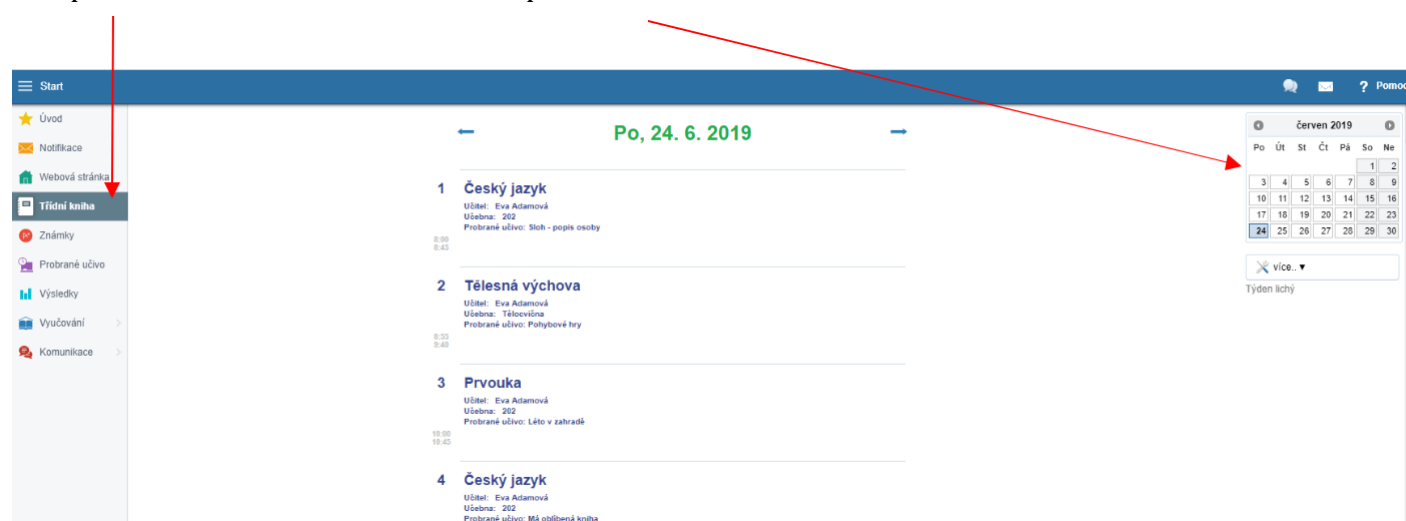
Start

Pomoc

Úvod
Notifikace
Webová stránka
Třídní kniha
Známky
Probrané učivo
Výsledky
Vyučování
Komunikace

Po, 24. 6. 2019

1 Český jazyk
Učitel: Eva Adamová
Učebna: 202
Probrané učivo: Sloh - popis osoby
8:00
8:45

2 Tělesná výchova
Učitel: Eva Adamová
Učebna: Tělocvična
Probrané učivo: Pohybové hry
8:55
9:40

3 Prvouka
Učitel: Eva Adamová
Učebna: 202
Probrané učivo: Léto v zahradě
10:00
10:45

4 Český jazyk
Učitel: Eva Adamová
Učebna: 202
Probrané učivo: Má oblíbená kniha

červen 2019

| Po | Út | St | Čt | Pá | So | Ne |
|---|---|---|---|---|---|---|
| | | | | | 1 | 2 |
| 3 | 4 | 5 | 6 | 7 | 8 | 9 |
| 10 | 11 | 12 | 13 | 14 | 15 | 16 |
| 17 | 18 | 19 | 20 | 21 | 22 | 23 |
| 24 | 25 | 26 | 27 | 28 | 29 | 30 |

více.. ▾
Týden lichý